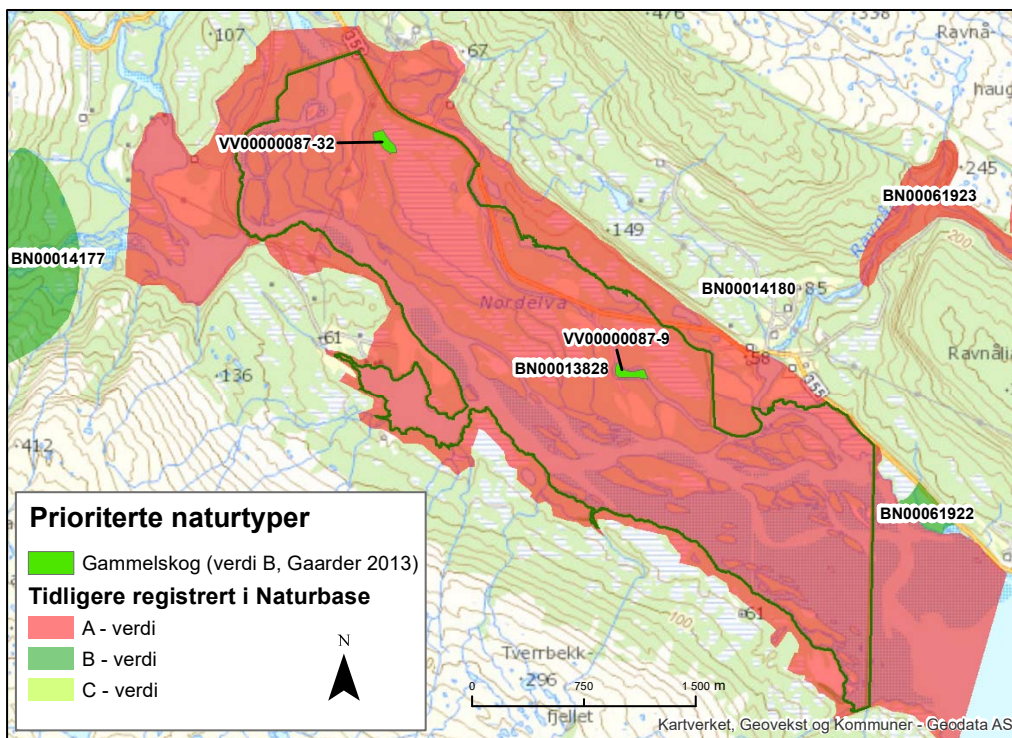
107
476
338
Ravnå
67
355
haug
VV00000087-32
245
BN00061923
200
Ravnå
149
BN00014177
BN00014180
85
Nordelva
61
VV00000087-9
BN00013828
58
Ravnålia
136
355
412
BN00061922
Prioriterte naturtyper
Gammelskog (verdi B, Gaarder 2013)
Tidligere registrert i Naturbase
A - verdi
B - verdi
C - verdi
N
61
100
Tverrbekk-
296
fjellet
0
750
1 500 m
Kartverket, Geovekst og Kommuner - Geodata AS